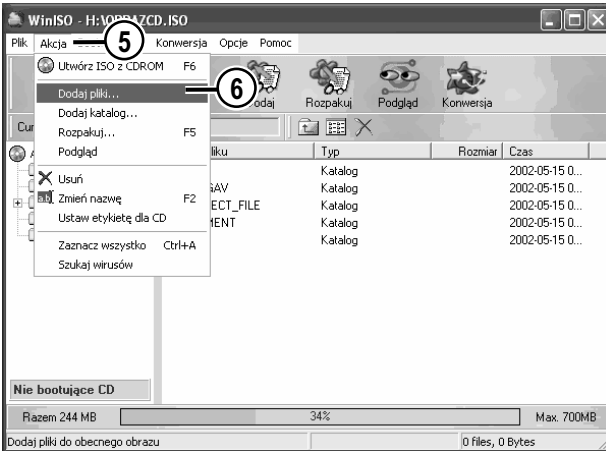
WinISO - H:\OBRAZCD.ISO

Plik Akcja 5 Konwersja Opcje Pomoc

Utwórz ISO z CDROM F6

Dodaj pliki... 6

Dodaj katalog...

Rozpakuj... F5

Podgląd

Usuń

Zmień nazwę F2

Ustaw etykietę dla CD

Zaznacz wszystko Ctrl+A

Szukaj wirusów

Dodaj Rozpakuj Podgląd Konwersja

Cur

| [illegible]liku | Typ | Rozmiar | Czas |
|---|---|---|---|
| | Katalog | | 2002-05-15 0... |
| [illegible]AV | Katalog | | 2002-05-15 0... |
| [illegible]ECT_FILE | Katalog | | 2002-05-15 0... |
| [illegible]MENT | Katalog | | 2002-05-15 0... |
| | Katalog | | 2002-05-15 0... |

Nie bootujące CD

Razem 244 MB 34% Max. 700MB

Dodaj pliki do obecnego obrazu 0 files, 0 Bytes